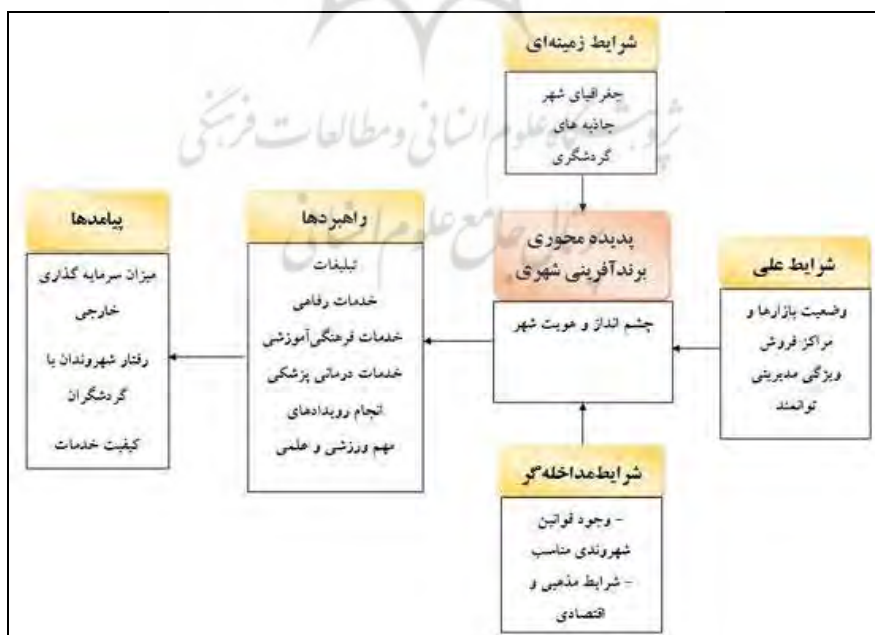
شرایط زمینه‌ای

جغرافیای شهر
جاذبه های
گردشگری

پیامدها

میزان سرمایه گذاری
خارجی

رفتار شهروندان با
گردشگران

کیفیت خدمات

راهبردها

تبلیغات

خدمات رفاهی

خدمات فرهنگی‌آموزشی

خدمات درمانی پزشکی

انجام رویدادهای

مهم ورزشی و علمی

پدیده محوری
برندآفرینی شهری

چشم انداز و هویت شهر

شرایط علی

وضعیت بازارها و
مراکز فروش
ویژگی مدیریتی
توانمند

شرایط‌مداخله‌گر

- وجود قوانین
شهروندی مناسب
- شرایط مذهبی و
اقتصادی

پژوهشگاه علوم انسانی و مطالعات فرهنگی
پرتال جامع علوم انسانی